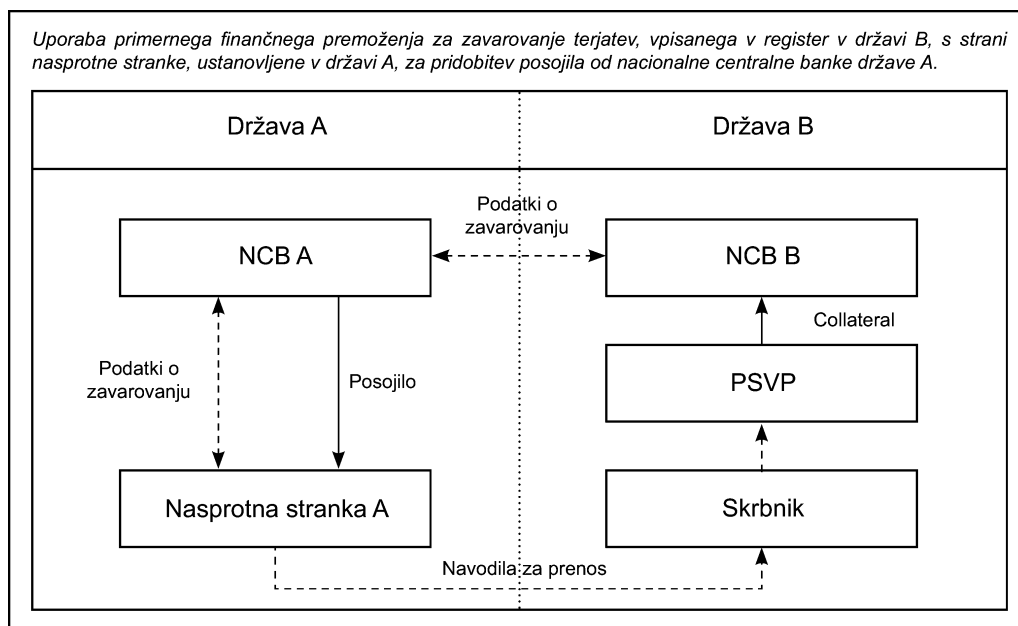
Uporaba primernega finančnega premoženja za zavarovanje terjatev, vpisanega v register v državi B, s strani nasprotne stranke, ustanovljene v državi A, za pridobitev posojila od nacionalne centralne banke države A.

Država A

Država B

Podatki o zavarovanju

NCB A

NCB B

Collateral

Podatki o zavarovanju

Posojilo

PSVP

Nasprotna stranka A

Skrbnik

Navodila za prenos